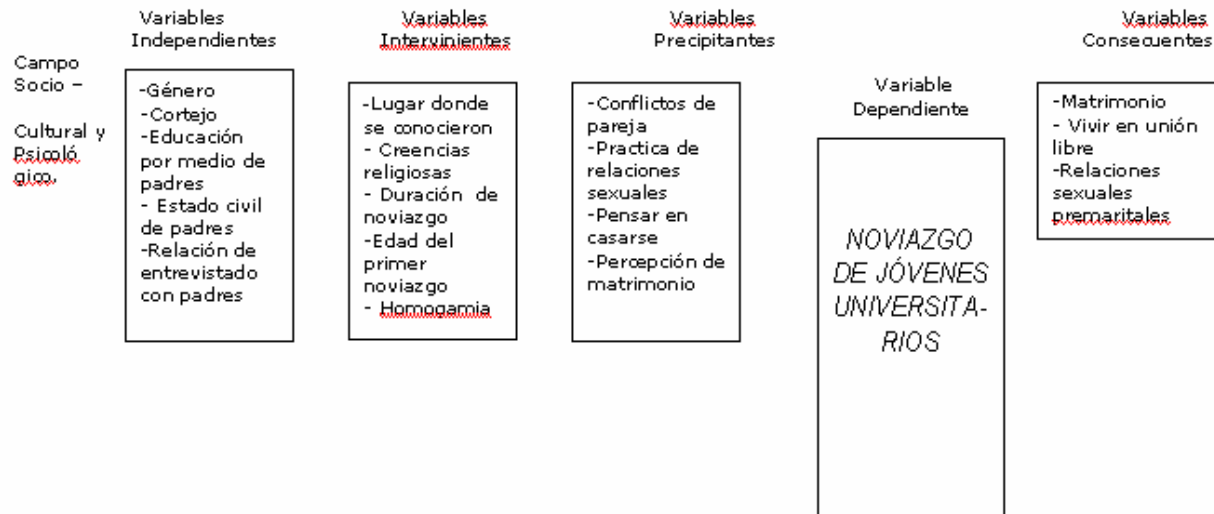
Campo Socio – Cultural y Psicoló gico.

Variables Independientes

-Género
-Cortejo
-Educación por medio de padres
- Estado civil de padres
-Relación de entrevistado con padres

Variables Intervinientes

-Lugar donde se conocieron
- Creencias religiosas
- Duración de noviazgo
-Edad del primer noviazgo
- Homogamia

Variables Precipitantes

-Conflictos de pareja
-Practica de relaciones sexuales
-Pensar en casarse
-Percepción de matrimonio

Variable Dependiente

NOVIAZGO DE JÓVENES UNIVERSITARIOS

Variables Consecuentes

-Matrimonio
- Vivir en unión libre
-Relaciones sexuales premaritales